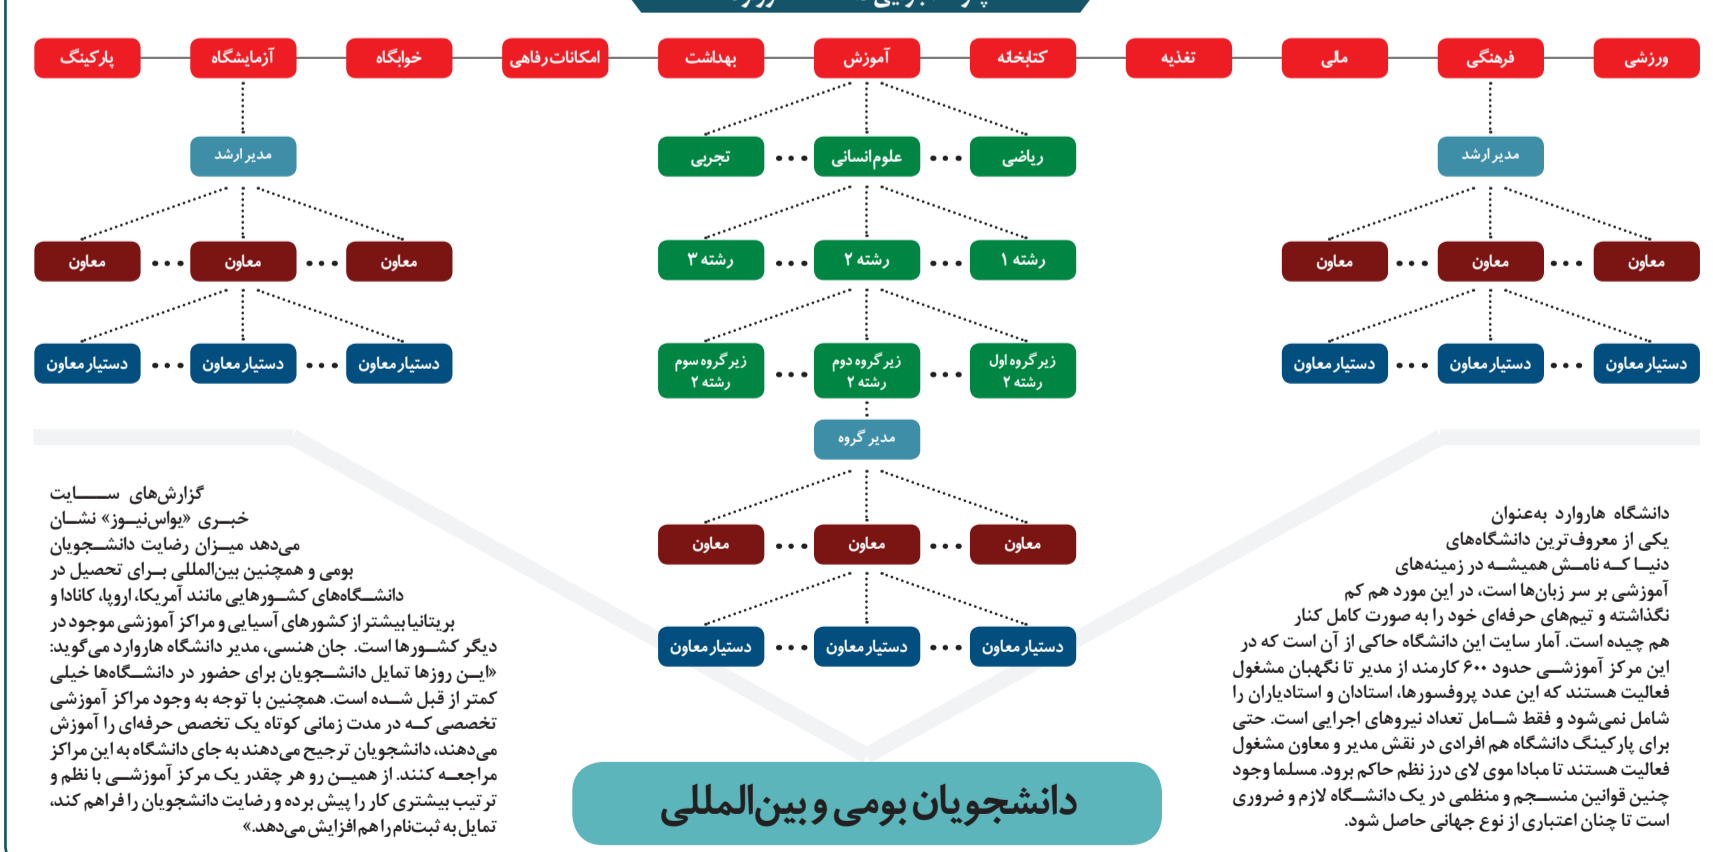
ورزشی
فرهنگی
مالی
تغذیه
کتابخانه
آموزش
بهداشت
امکانات رفاهی
خوابگاه
آزمایشگاه
پارکینگ

مدیر ارشد
ریاضی ... علوم انسانی ... تجربی
مدیر ارشد

معاون ... معاون ... معاون
رشته ۱ ... رشته ۲ ... رشته ۳
معاون ... معاون ... معاون

دستیار معاون ... دستیار معاون ... دستیار معاون
زیر گروه اول رشته ۲ ... زیر گروه دوم رشته ۲ ... زیر گروه سوم رشته ۲
دستیار معاون ... دستیار معاون ... دستیار معاون

مدیر گروه
معاون ... معاون ... معاون
دستیار معاون ... دستیار معاون ... دستیار معاون

دانشگاه هاروارد به‌عنوان یکی از معروف‌ترین دانشگاه‌های دنیـا کـه نامـش همیشـه در زمینه‌های آموزشی بر سر زبان‌ها است، در این مورد هم کم نگذاشته و تیم‌های حرفه‌ای خود را به صورت کامل کنار هم چیده است. آمار سایت این دانشگاه حاکی از آن است که در این مرکز آموزشـی حدود ۶۰۰ کارمند از مدیر تا نگهبان مشغول فعالیت هستند که این عدد پروفسورها، استادان و استادیاران را شامل نمی‌شود و فقط شـامل تعداد نیروهای اجرایی است. حتی برای پارکینگ دانشگاه هم افرادی در نقش مدیر و معاون مشغول فعالیت هستند تا مبادا موی لای درز نظم حاکم برود. مسلما وجود چنین قوانین منسـجم و منظمی در یک دانشـگاه لازم و ضروری است تا چنان اعتباری از نوع جهانی حاصل شود.

گزارش‌های سـایت خبـری «یواس‌نیوز» نشـان می‌دهد میـزان رضایت دانشـجویان بومی و همچنین بین‌المللی بـرای تحصیل در دانشـگاه‌های کشـورهایی مانند آمریکا، اروپا، کانادا و بریتانیا بیشتر از کشورهای آسیایی و مراکز آموزشی موجود در دیگر کشـورها است. جان هنسی، مدیر دانشگاه هاروارد می‌گوید: «ایـن روزها تمایل دانشـجویان برای حضور در دانشگاه‌ها خیلی کمتر از قبل شـده است. همچنین با توجه به وجود مراکز آموزشی تخصصی کـه در مدت زمانی کوتاه یک تخصص حرفه‌ای را آموزش می‌دهند، دانشجویان ترجیح می‌دهند به جای دانشگاه به این مراکز مراجعـه کنند. از همیـن رو هر چقدر یک مرکز آموزشـی با نظم و ترتیب بیشتری کار را پیش برده و رضایت دانشجویان را فراهم کند، تمایل به ثبت‌نام را هم افزایش می‌دهد.»

دانشجویان بومی و بین‌المللی